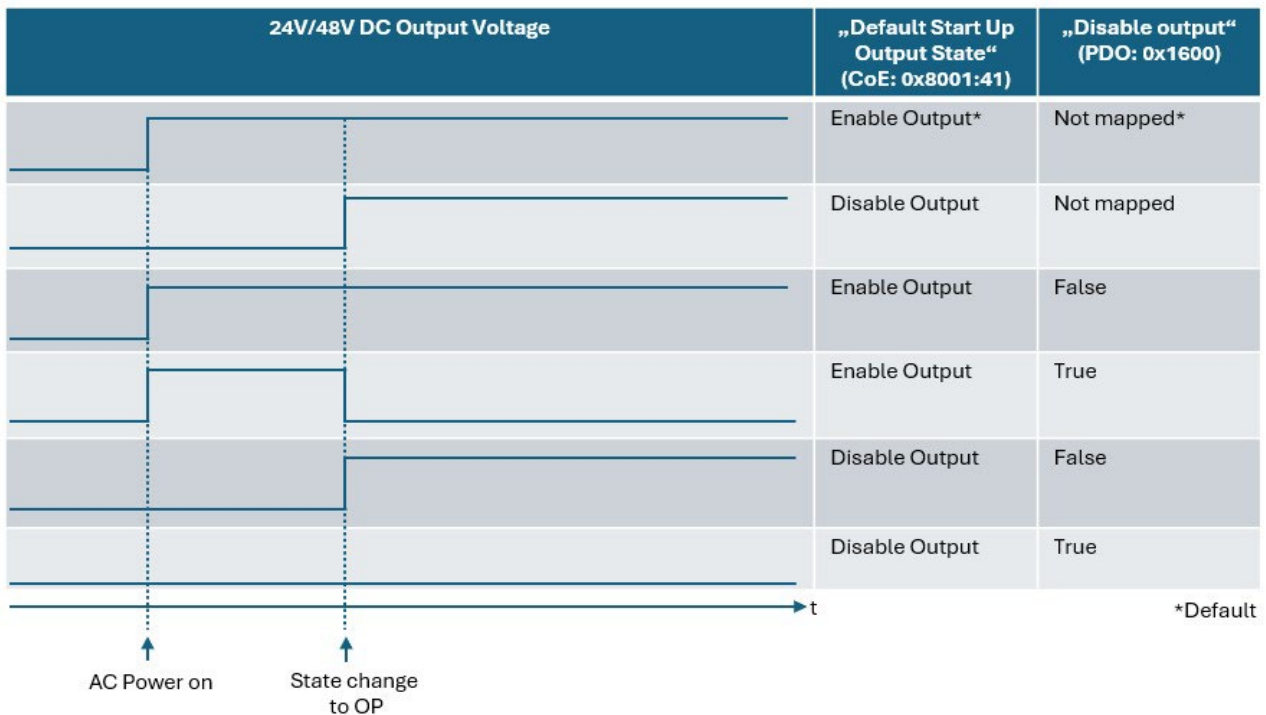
| 24V/48V DC Output Voltage | „Default Start Up Output State“ (CoE: 0x8001:41) | „Disable output“ (PDO: 0x1600) |
|---|---|---|
| | Enable Output* | Not mapped* |
| | Disable Output | Not mapped |
| | Enable Output | False |
| | Enable Output | True |
| | Disable Output | False |
| | Disable Output | True |

t

*Default

AC Power on

State change to OP